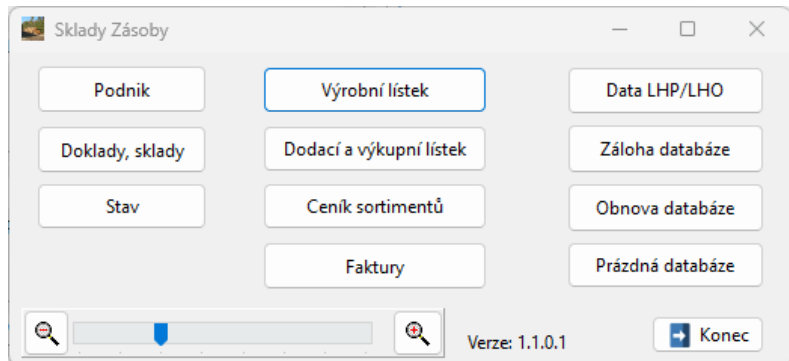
Sklady Zásoby

Podnik

Výrobní lístek

Data LHP/LHO

Doklady, sklady

Dodací a výkupní lístek

Záloha databáze

Stav

Ceník sortimentů

Obnova databáze

Faktury

Prázdná databáze

Verze: 1.1.0.1

Konec